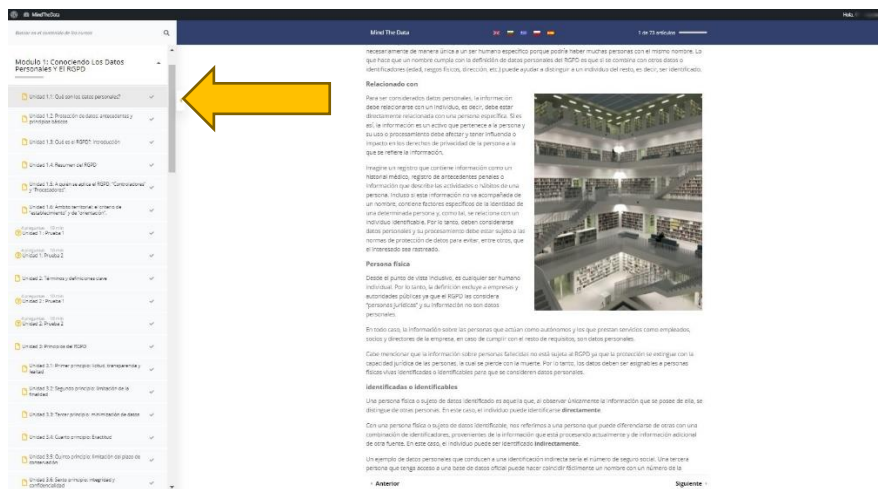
MindTheData

Buscar en el contenido de la curso

Modulo 1: Conociendo Los Datos Personales Y El RGPD

Unidad 1.1: Qué son los datos personales?

Unidad 1.2: Protección de datos: antecedentes y principios básicos

Unidad 1.3: Qué es el RGPD? Introducción

Unidad 1.4: Resumen del RGPD

Unidad 1.5: A quién se aplica el RGPD: "Controladores" y "Procesadores"

Unidad 1.6: Ámbito territorial: el criterio de "establecimiento" y de "orientación".

Unidad 1: Prueba 1

Unidad 1: Prueba 2

Unidad 2: Términos y definiciones clave

Unidad 2: Prueba 1

Unidad 2: Prueba 2

Unidad 3: Principios del RGPD

Unidad 3.1: Primer principio: licitud, transparencia y lealtad

Unidad 3.2: Segundo principio: limitación de la finalidad

Unidad 3.3: Tercer principio: minimización de datos

Unidad 3.4: Cuarto principio: Exactitud

Unidad 3.5: Quinto principio: limitación del plazo de conservación

Unidad 3.6: Sexto principio: integridad y confidencialidad

Mind The Data

1 de 73 artículos

Hola

necesariamente de manera única a un ser humano específico porque podría haber muchas personas con el mismo nombre. Lo que hace que un nombre cumpla con la definición de datos personales del RGPD es que si se combina con otros datos e identificadores (edad, rasgos físicos, dirección, etc.) puede ayudar a distinguir a un individuo del resto, es decir, ser identificado.

Relacionado con

Para ser considerados datos personales, la información debe relacionarse con un individuo, es decir, debe estar directamente relacionada con una persona específica. Si es así, la información es un activo que pertenece a la persona y su uso o procesamiento debe afectar y tener influencia o impacto en los derechos de privacidad de la persona a la que se refiere la información.

Imagine un registro que contiene información como un historial médico, registro de antecedentes penales o información que describe las actividades o hábitos de una persona. Incluso si esta información no va acompañada de un nombre, contiene factores específicos de la identidad de una determinada persona y, como tal, se relaciona con un individuo identificable. Por lo tanto, deben considerarse datos personales y su procesamiento debe estar sujeto a las normas de protección de datos para evitar, entre otros, que el interesado sea rastreado.

Persona física

Desde el punto de vista inclusivo, de cualquier ser humano individual. Por lo tanto, la definición excluye a empresas y autoridades públicas ya que el RGPD las considera "personas jurídicas" y su información no son datos personales.

En todo caso, la información sobre las personas que actúan como autónomos y los que prestan servicios como empleados, socios y directores de la empresa, en caso de cumplir con el resto de requisitos, son datos personales.

Cabe mencionar que la información sobre personas fallecidas no está sujeta al RGPD ya que la protección se extingue con la capacidad jurídica de las personas, la cual se pierde con la muerte. Por lo tanto, los datos deben ser asignables a personas físicas vivas identificadas o identificables para que se consideren datos personales.

Identificadas o identificables

Una persona física o sujeto de datos identificado es aquella que, al observar únicamente la información que se posee de ella, se distingue de otras personas. En este caso, el individuo puede identificarse directamente.

Con una persona física o sujeto de datos identificable, nos referimos a una persona que puede diferenciarse de otras con una combinación de identificadores, provenientes de la información que esta procesando actualmente y de información adicional de otra fuente. En este caso, el individuo puede ser identificado indirectamente.

Un ejemplo de datos personales que conducen a una identificación indirecta sería el número de seguro social. Una tercera persona que tenga acceso a una base de datos oficial puede hacer coincidir fácilmente un nombre con un número de la

Anterior

Siguiente